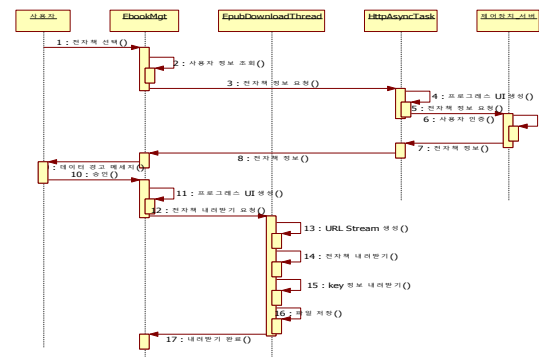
사용자

EbookMgt

EpubDownloadThread

HttpAsyncTask

제어정지 서버

1 : 전자책 선택()

2 : 사용자 정보 조회()

3 : 전자책 정보 요청()

4 : 프로그레스 UI 생성()

5 : 전자책 정보 요청()

6 : 사용자 인증()

7 : 전자책 정보()

8 : 전자책 정보()

9 : 데이터 경고 메세지()

10 : 승인()

11 : 프로그레스 UI 생성()

12 : 전자책 내려받기 요청()

13 : URL Stream 생성()

14 : 전자책 내려받기()

15 : key 정보 내려받기()

16 : 파일 저장()

17 : 내려받기 완료()